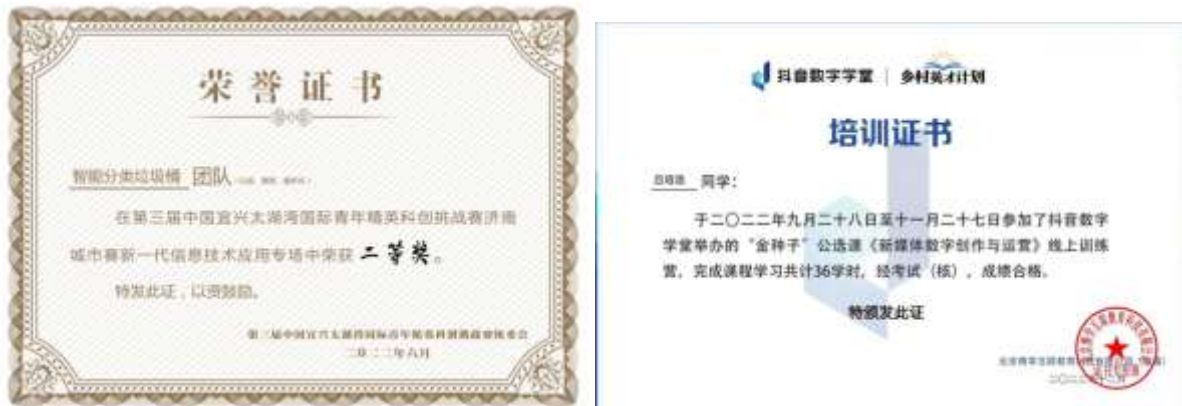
荣誉证书

智能分类垃圾桶 团队 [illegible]

在第三届中国宜兴太湖湾国际青年精英科创挑战赛济南城市赛新一代信息技术应用专场中荣获 二等奖。

特发此证，以资鼓励。

第三届中国宜兴太湖湾国际青年精英科创挑战赛组委会
二〇二二年九月

抖音数字学堂 | 乡村英才计划

培训证书

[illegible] 同学：

于二〇二二年九月二十八日至十一月二十七日参加了抖音数字学堂举办的"金种子"公选课《新媒体数字创作与运营》线上训练营，完成课程学习共计36学时，经考试（核），成绩合格。

特颁发此证

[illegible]
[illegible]